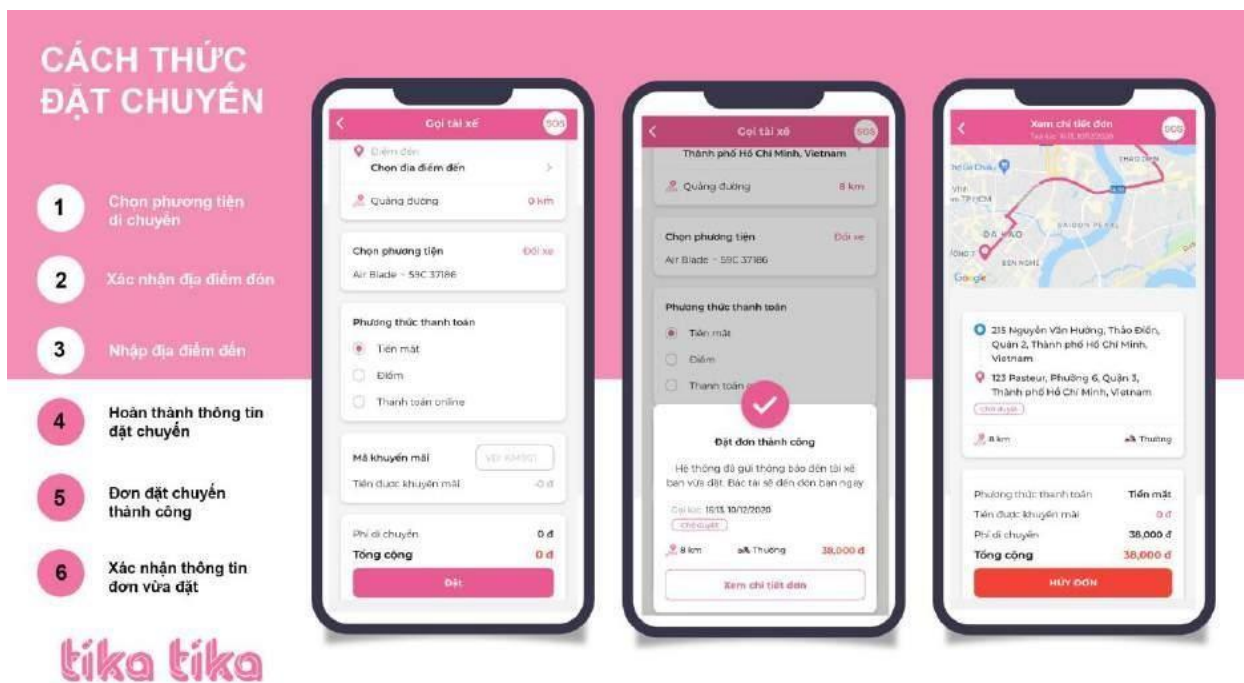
CÁCH THỨC ĐẶT CHUYẾN

1 Chọn phương tiện di chuyển

2 Xác nhận địa điểm đón

3 Nhập địa điểm đến

4 Hoàn thành thông tin đặt chuyến

5 Đơn đặt chuyến thành công

6 Xác nhận thông tin đơn vừa đặt

tika tika

Gọi tài xế
SOS
Điểm đến
Chọn địa điểm đến
Quãng đường 0 km
Chọn phương tiện Đổi xe
Air Blade - 59C 37186
Phương thức thanh toán
Tiền mặt
Điểm
Thanh toán online
Mã khuyến mãi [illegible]
Tiền được khuyến mãi -0 đ
Phí di chuyển 0 đ
Tổng cộng 0 đ
Đặt

Gọi tài xế
SOS
Thành phố Hồ Chí Minh, Vietnam
Quãng đường 8 km
Chọn phương tiện Đổi xe
Air Blade - 59C 37186
Phương thức thanh toán
Tiền mặt
Điểm
Thanh toán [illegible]
Đặt đơn thành công
Hệ thống đã gửi thông báo đến tài xế bạn vừa đặt. Bác tài sẽ đến đón bạn ngay
Gọi lúc 10:13, 10/12/2020
Chờ duyệt
8 km Thường 38,000 đ
Xem chi tiết đơn

Xem chi tiết đơn
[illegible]
SOS
THẢO ĐIỀN
SAIGON PEARL
ĐA KAO
BẾN NGHÉ
Google
215 Nguyễn Văn Hưởng, Thảo Điền, Quận 2, Thành phố Hồ Chí Minh, Vietnam
123 Pasteur, Phường 6, Quận 3, Thành phố Hồ Chí Minh, Vietnam
Chờ duyệt
8 km Thường
Phương thức thanh toán Tiền mặt
Tiền được khuyến mãi 0 đ
Phí di chuyển 38,000 đ
Tổng cộng 38,000 đ
HỦY ĐƠN